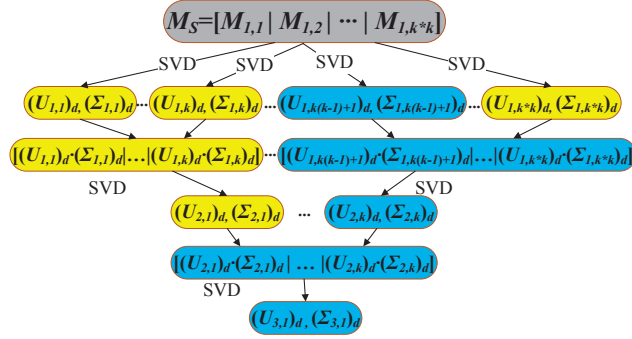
$M_S=[M_{1,1} \mid M_{1,2} \mid \cdots \mid M_{1,k*k}]$

SVD SVD SVD SVD

$(U_{1,1})_d, (\Sigma_{1,1})_d$ ... $(U_{1,k})_d, (\Sigma_{1,k})_d$ ... $(U_{1,k(k-1)+1})_d, (\Sigma_{1,k(k-1)+1})_d$ ... $(U_{1,k*k})_d, (\Sigma_{1,k*k})_d$

$[(U_{1,1})_d \cdot (\Sigma_{1,1})_d| \ldots |(U_{1,k})_d \cdot (\Sigma_{1,k})_d]$ ... $[(U_{1,k(k-1)+1})_d \cdot (\Sigma_{1,k(k-1)+1})_d| \ldots |(U_{1,k*k})_d \cdot (\Sigma_{1,k*k})_d]$

SVD SVD

$(U_{2,1})_d, (\Sigma_{2,1})_d$ ... $(U_{2,k})_d, (\Sigma_{2,k})_d$

$[(U_{2,1})_d \cdot (\Sigma_{2,1})_d| \ldots |(U_{2,k})_d \cdot (\Sigma_{2,k})_d]$

SVD

$(U_{3,1})_d, (\Sigma_{3,1})_d$